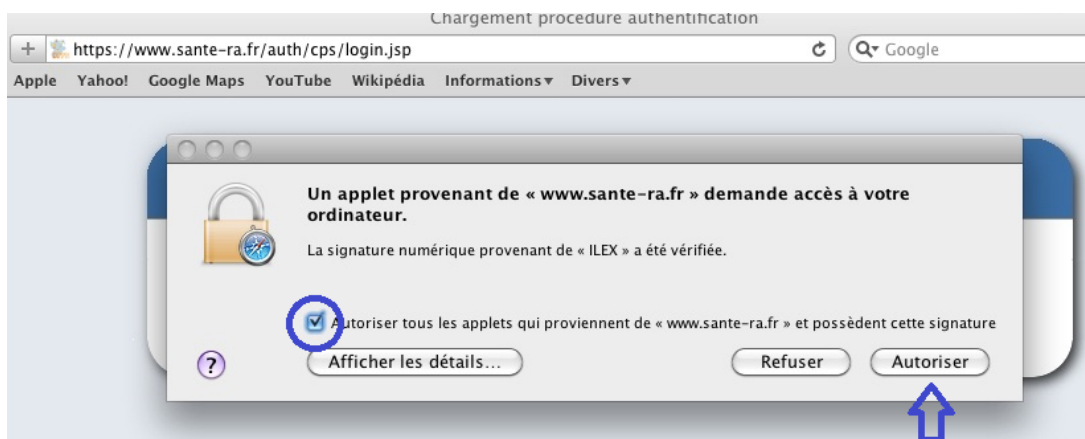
Chargement procedure authentification

+ https://www.sante-ra.fr/auth/cps/login.jsp

Google

Apple Yahoo! Google Maps YouTube Wikipédia Informations ▾ Divers ▾

Un applet provenant de « www.sante-ra.fr » demande accès à votre ordinateur.

La signature numérique provenant de « ILEX » a été vérifiée.

Autoriser tous les applets qui proviennent de « www.sante-ra.fr » et possèdent cette signature

?

Afficher les détails...

Refuser

Autoriser